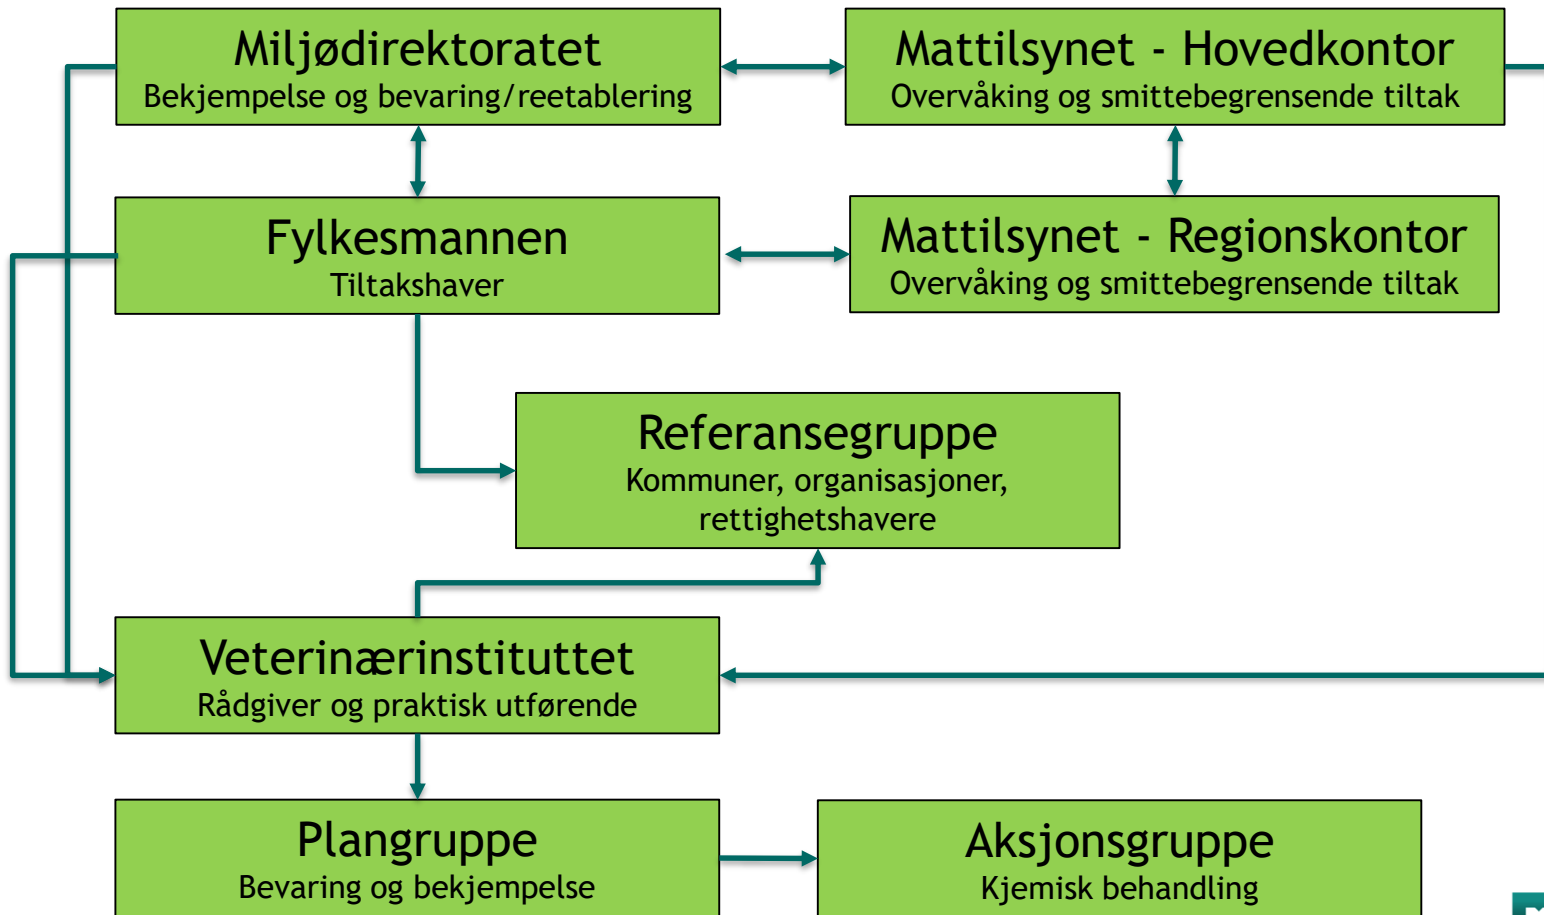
Miljødirektoratet
Bekjempelse og bevaring/reetablering

Mattilsynet - Hovedkontor
Overvåking og smittebegrensende tiltak

Fylkesmannen
Tiltakshaver

Mattilsynet - Regionskontor
Overvåking og smittebegrensende tiltak

Referansegruppe
Kommuner, organisasjoner, rettighetshavere

Veterinærinstituttet
Rådgiver og praktisk utførende

Plangruppe
Bevaring og bekjempelse

Aksjonsgruppe
Kjemisk behandling